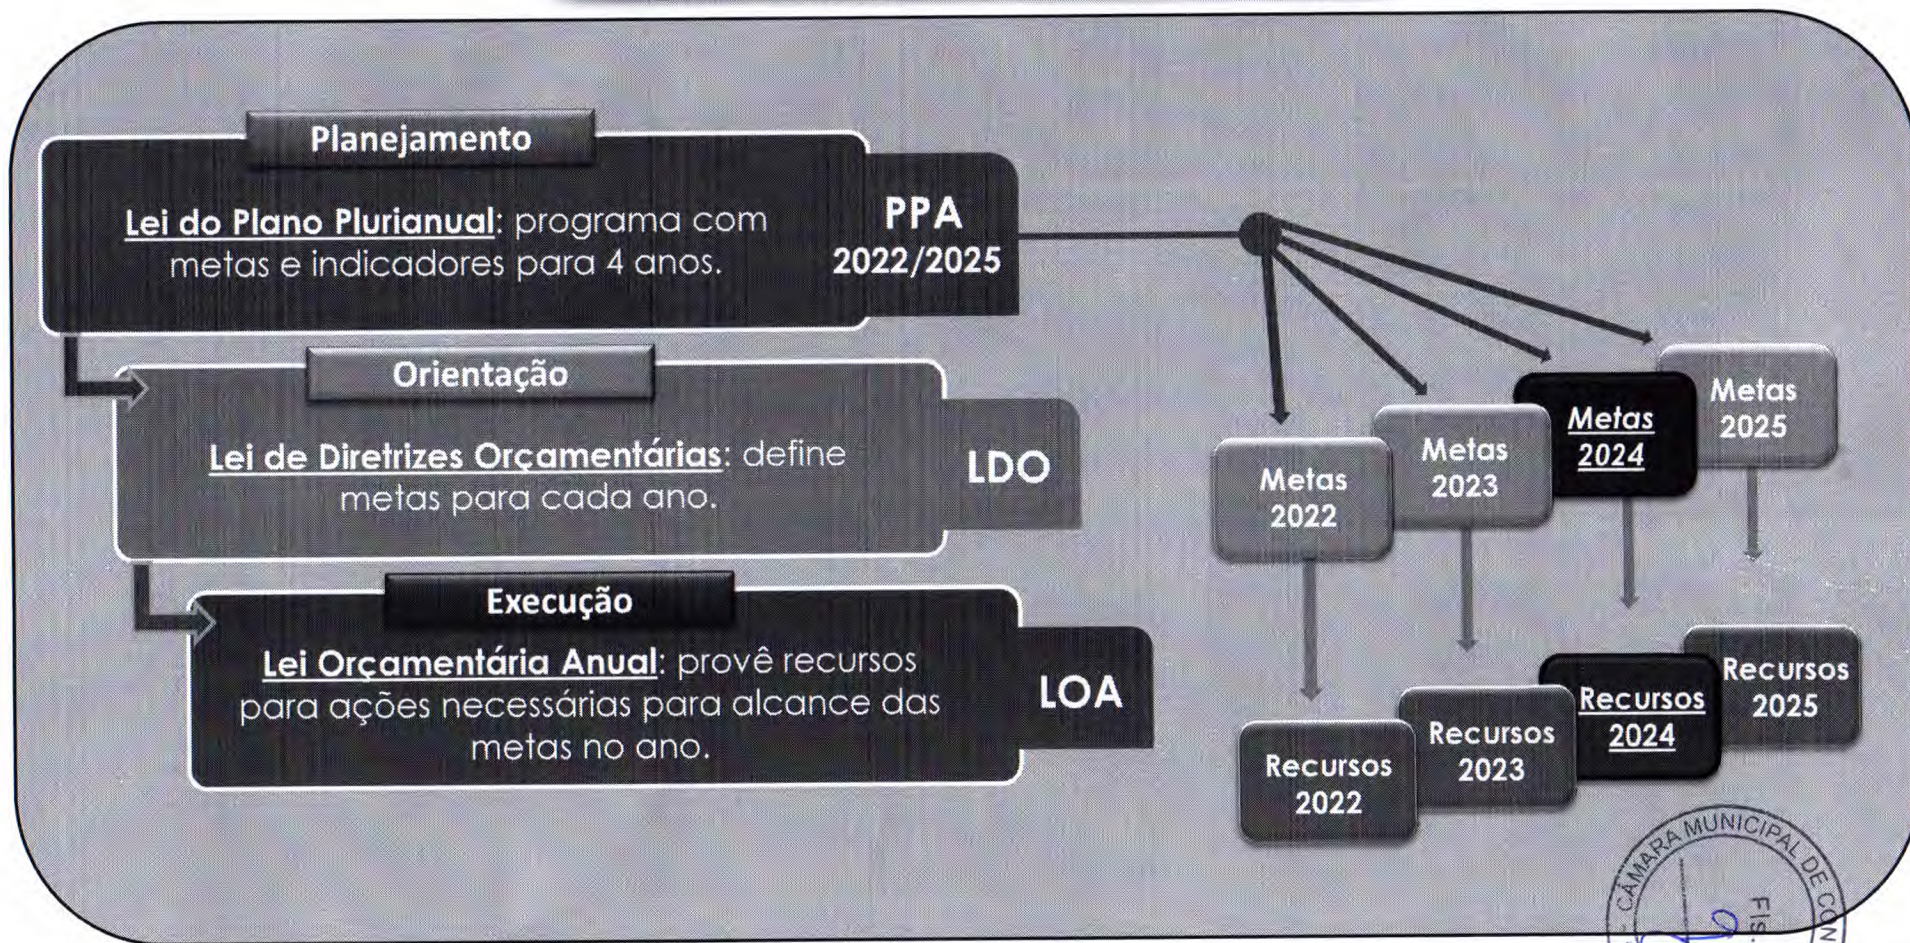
Planejamento

Lei do Plano Plurianual: programa com metas e indicadores para 4 anos.

PPA 2022/2025

Orientação

Lei de Diretrizes Orçamentárias: define metas para cada ano.

LDO

Execução

Lei Orçamentária Anual: provê recursos para ações necessárias para alcance das metas no ano.

LOA

Metas 2022

Metas 2023

Metas 2024

Metas 2025

Recursos 2022

Recursos 2023

Recursos 2024

Recursos 2025

CÂMARA MUNICIPAL DE CO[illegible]

FIS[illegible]